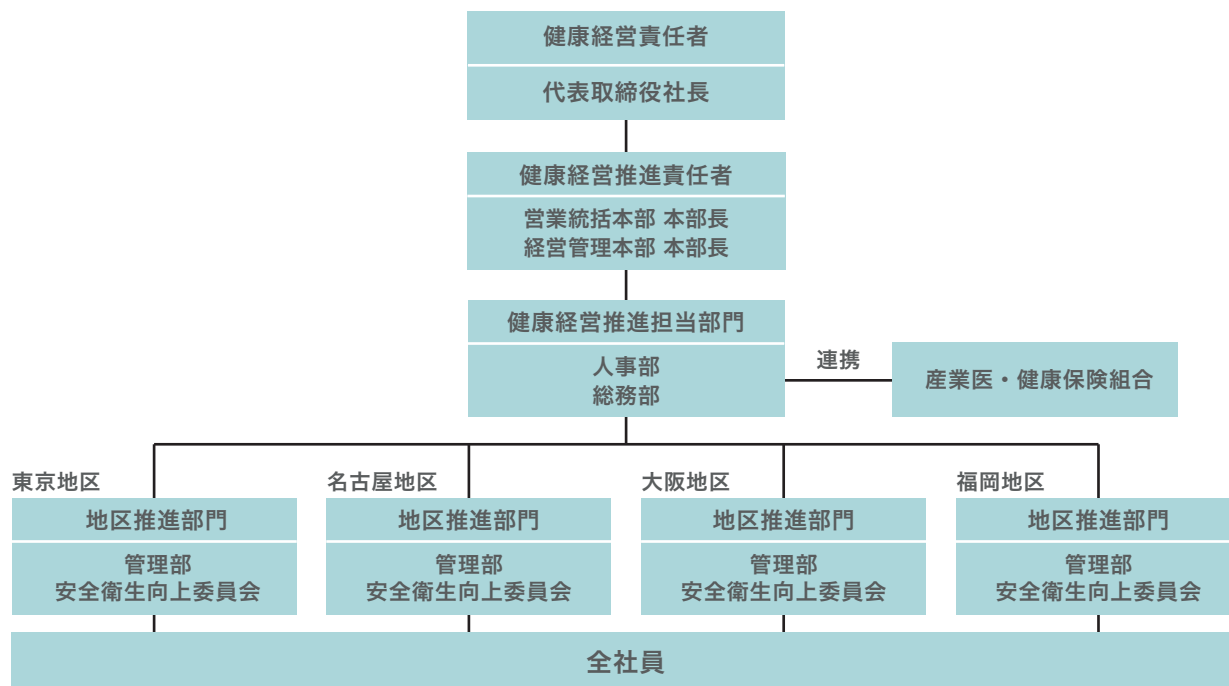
健康経営責任者

代表取締役社長

健康経営推進責任者

営業統括本部 本部長
経営管理本部 本部長

健康経営推進担当部門

人事部
総務部

連携

産業医・健康保険組合

東京地区

地区推進部門

管理部
安全衛生向上委員会

名古屋地区

地区推進部門

管理部
安全衛生向上委員会

大阪地区

地区推進部門

管理部
安全衛生向上委員会

福岡地区

地区推進部門

管理部
安全衛生向上委員会

全社員